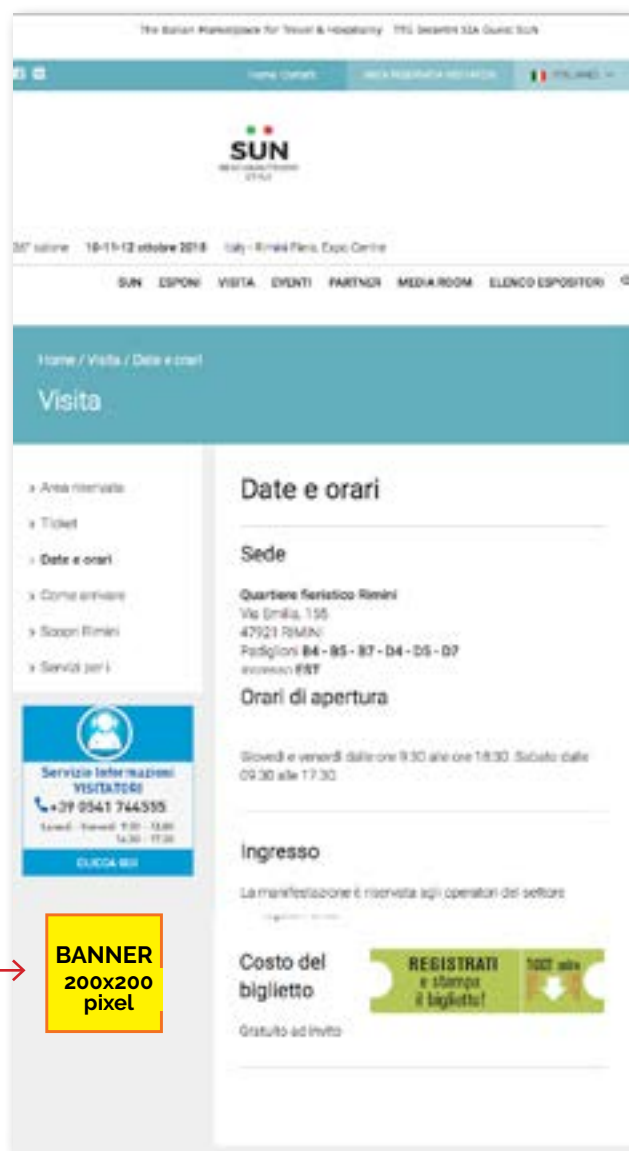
The Italian Marketplace for Travel & Hospitality  TTG Incontri SIA Guest SUN

Home Contatti  AREA RISERVATA ESPOSITORI  ITALIANO

SUN

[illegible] salone  10-11-12 ottobre 2018  Italy - Rimini Fiera, Expo Centre

SUN  ESPONI  VISITA  EVENTI  PARTNER  MEDIA ROOM  ELENCO ESPOSITORI

Home / Visita / Date e orari

Visita

› Area riservata
› Ticket
› Date e orari
› Come arrivare
› Scopri Rimini
› Servizi per i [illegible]

Servizio Informazioni VISITATORI
+39 0541 744555
Lunedì - Venerdì 9.30 - 13.00 14.30 - 17.30
CLICCA QUI

BANNER 200x200 pixel

Date e orari

Sede

Quartiere fieristico Rimini
Via Emilia, 155
47921 RIMINI
Padiglioni B4 - B5 - B7 - D4 - D5 - D7
Ingresso EST

Orari di apertura

Giovedì e venerdì dalle ore 9.30 alle ore 18.30. Sabato dalle 09.30 alle 17.30

Ingresso

La manifestazione è riservata agli operatori del settore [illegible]

Costo del biglietto

Gratuito ad invito

REGISTRATI e stampa il biglietto!